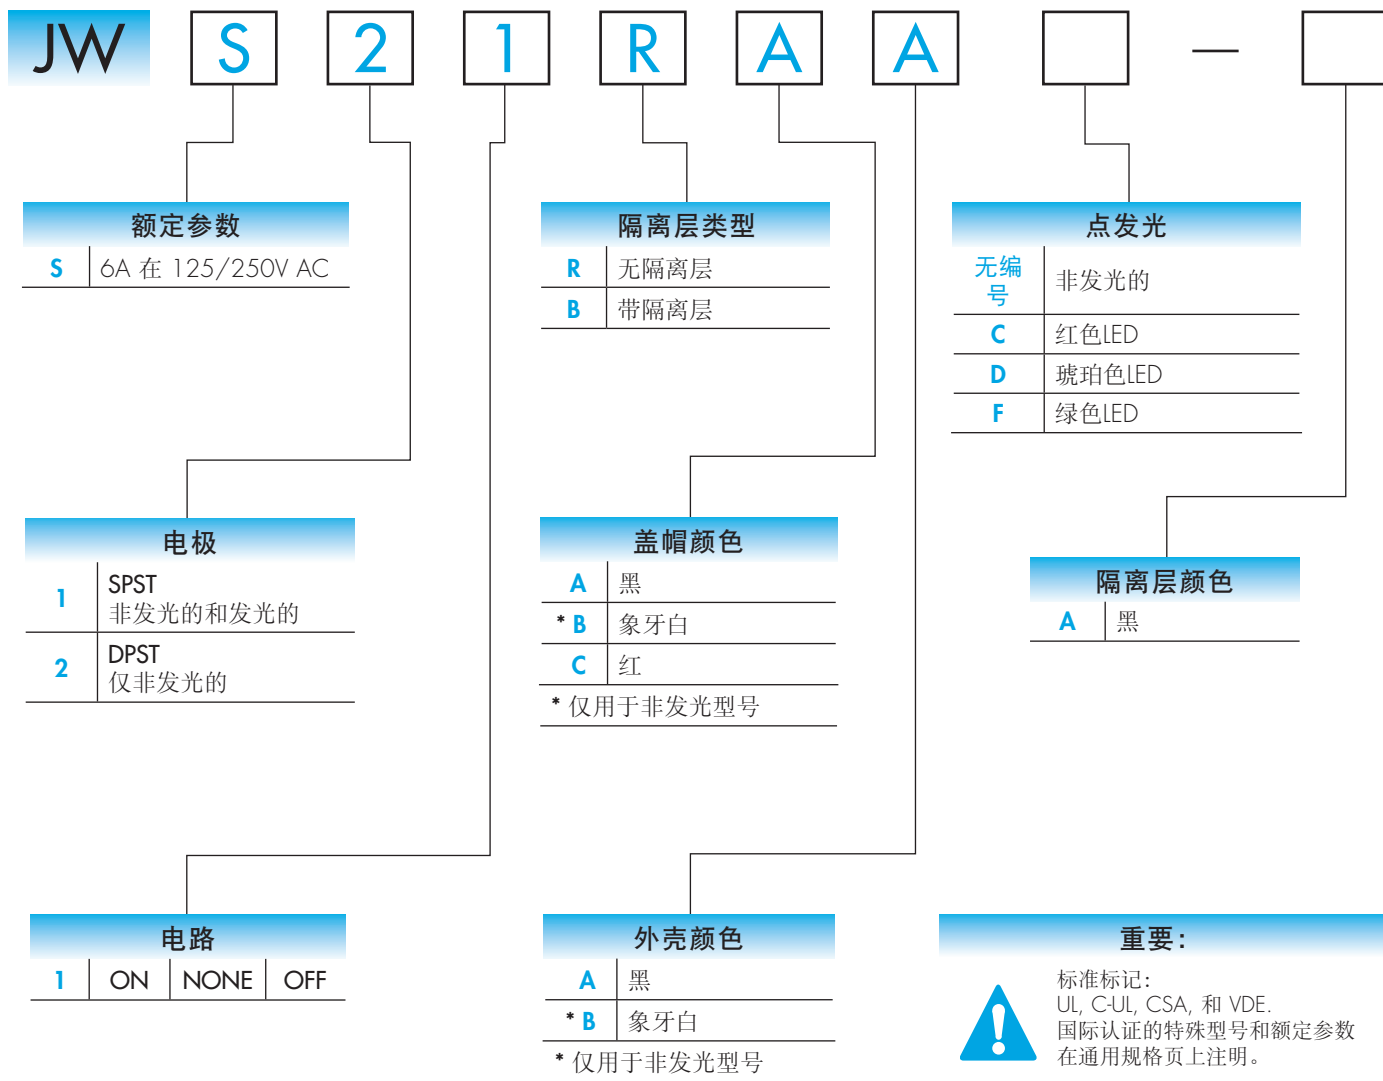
JW S 2 1 R A A —

额定参数

| S | 6A 在 125/250V AC |
|---|---|

隔离层类型

| R | 无隔离层 |
|---|---|
| B | 带隔离层 |

点发光

| 无编号 | 非发光的 |
|---|---|
| C | 红色LED |
| D | 琥珀色LED |
| F | 绿色LED |

电极

| 1 | SPST 非发光的和发光的 |
|---|---|
| 2 | DPST 仅非发光的 |

盖帽颜色

| A | 黑 |
|---|---|
| * B | 象牙白 |
| C | 红 |

* 仅用于非发光型号

隔离层颜色

| A | 黑 |
|---|---|

电路

| 1 | ON | NONE | OFF |
|---|---|---|---|

外壳颜色

| A | 黑 |
|---|---|
| * B | 象牙白 |

* 仅用于非发光型号

重要:

标准标记:
UL, C-UL, CSA, 和 VDE.
国际认证的特殊型号和额定参数在通用规格页上注明。